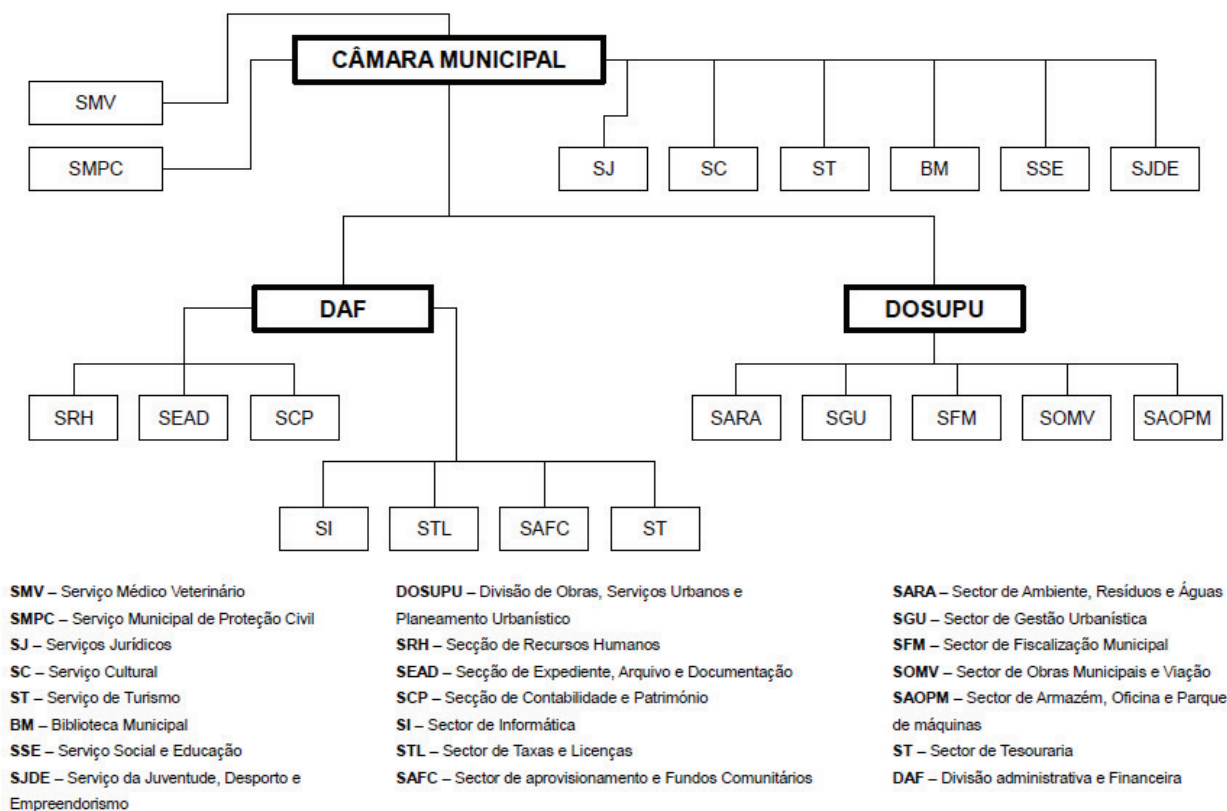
CÂMARA MUNICIPAL

SMV

SMPC

SJ

SC

ST

BM

SSE

SJDE

DAF

DOSUPU

SRH

SEAD

SCP

SARA

SGU

SFM

SOMV

SAOPM

SI

STL

SAFC

ST

**SMV** – Serviço Médico Veterinário
**SMPC** – Serviço Municipal de Proteção Civil
**SJ** – Serviços Jurídicos
**SC** – Serviço Cultural
**ST** – Serviço de Turismo
**BM** – Biblioteca Municipal
**SSE** – Serviço Social e Educação
**SJDE** – Serviço da Juventude, Desporto e Empreendorismo

**DOSUPU** – Divisão de Obras, Serviços Urbanos e Planeamento Urbanístico
**SRH** – Secção de Recursos Humanos
**SEAD** – Secção de Expediente, Arquivo e Documentação
**SCP** – Secção de Contabilidade e Património
**SI** – Sector de Informática
**STL** – Sector de Taxas e Licenças
**SAFC** – Sector de aprovisionamento e Fundos Comunitários

**SARA** – Sector de Ambiente, Resíduos e Águas
**SGU** – Sector de Gestão Urbanística
**SFM** – Sector de Fiscalização Municipal
**SOMV** – Sector de Obras Municipais e Viação
**SAOPM** – Sector de Armazém, Oficina e Parque de máquinas
**ST** – Sector de Tesouraria
**DAF** – Divisão administrativa e Financeira